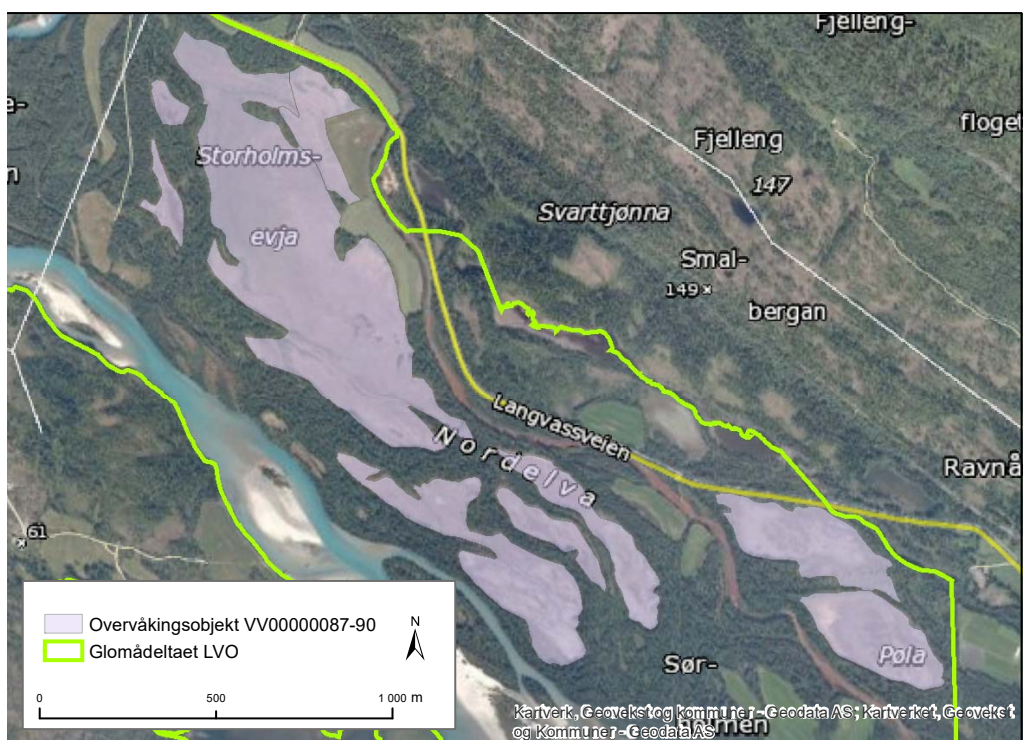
Fjelleng-

e-

floget

n

Storholms-

Fjelleng

147

Svarttjønna

evja

Smal-

149 ×

bergan

Langvassveien

Nordelva

Ravnå

61

Overvåkingsobjekt VV00000087-90

Glomådeltaet LVO

N

0

500

1 000 m

Sør-

Pola

Kartverk, Geovekst og kommuner - Geodata AS; Kartverket, Geovekst og Kommuner - Geodata AS